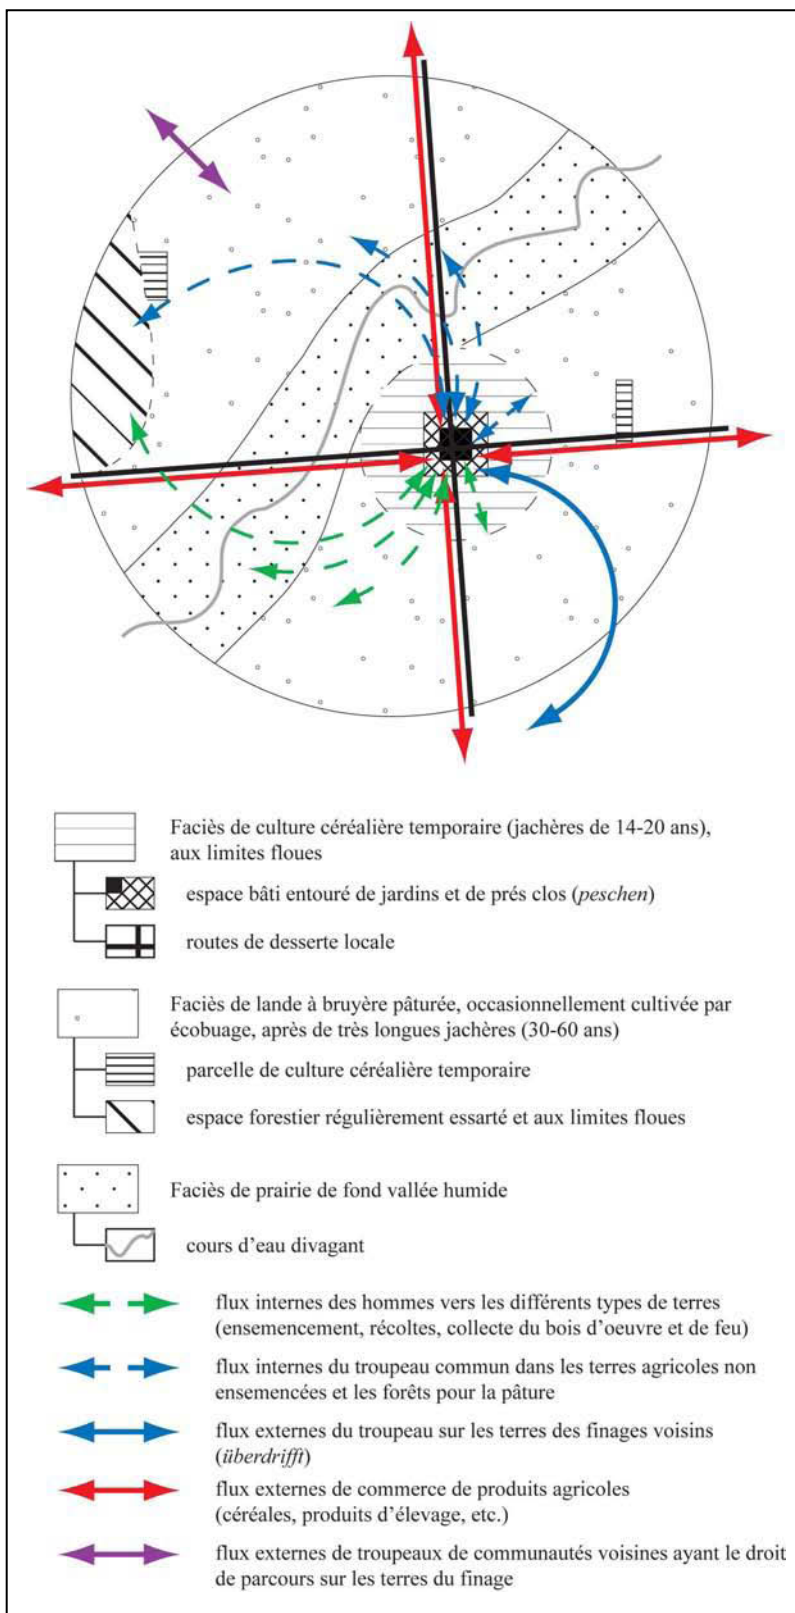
Faciès de culture céréalière temporaire (jachères de 14-20 ans), aux limites floues

espace bâti entouré de jardins et de prés clos (*peschen*)

routes de desserte locale

Faciès de lande à bruyère pâturée, occasionnellement cultivée par écobuage, après de très longues jachères (30-60 ans)

parcelle de culture céréalière temporaire

espace forestier régulièrement essarté et aux limites floues

Faciès de prairie de fond vallée humide

cours d'eau divagant

flux internes des hommes vers les différents types de terres (ensemencement, récoltes, collecte du bois d'oeuvre et de feu)

flux internes du troupeau commun dans les terres agricoles non ensemencées et les forêts pour la pâture

flux externes du troupeau sur les terres des finages voisins (*überdrifft*)

flux externes de commerce de produits agricoles (céréales, produits d'élevage, etc.)

flux externes de troupeaux de communautés voisines ayant le droit de parcours sur les terres du finage